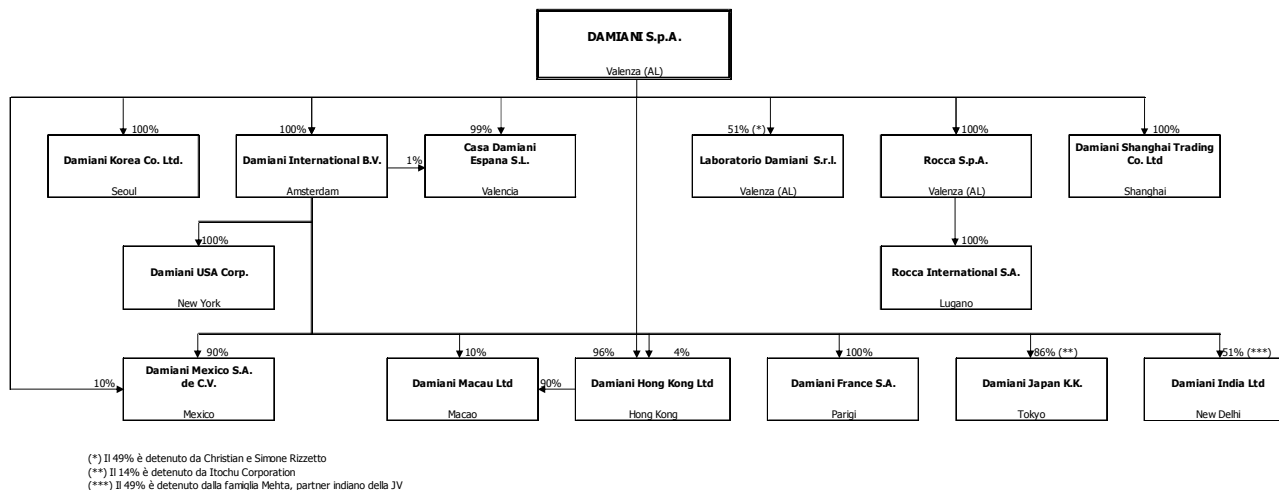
DAMIANI S.p.A.
Valenza (AL)

100%
Damiani Korea Co. Ltd.
Seoul

100%
Damiani International B.V.
Amsterdam

1%

99%
Casa Damiani Espana S.L.
Valencia

51% (*)
Laboratorio Damiani S.r.l.
Valenza (AL)

100%
Rocca S.p.A.
Valenza (AL)

100%
Damiani Shanghai Trading Co. Ltd
Shanghai

100%
Damiani USA Corp.
New York

100%
Rocca International S.A.
Lugano

90%
10%
Damiani Mexico S.A. de C.V.
Mexico

10%
90%
Damiani Macau Ltd
Macao

96%
4%
Damiani Hong Kong Ltd
Hong Kong

100%
Damiani France S.A.
Parigi

86% (**)
Damiani Japan K.K.
Tokyo

51% (***)
Damiani India Ltd
New Delhi

(*) Il 49% è detenuto da Christian e Simone Rizzetto
(**) Il 14% è detenuto da Itochu Corporation
(***) Il 49% è detenuto dalla famiglia Mehta, partner indiano della JV